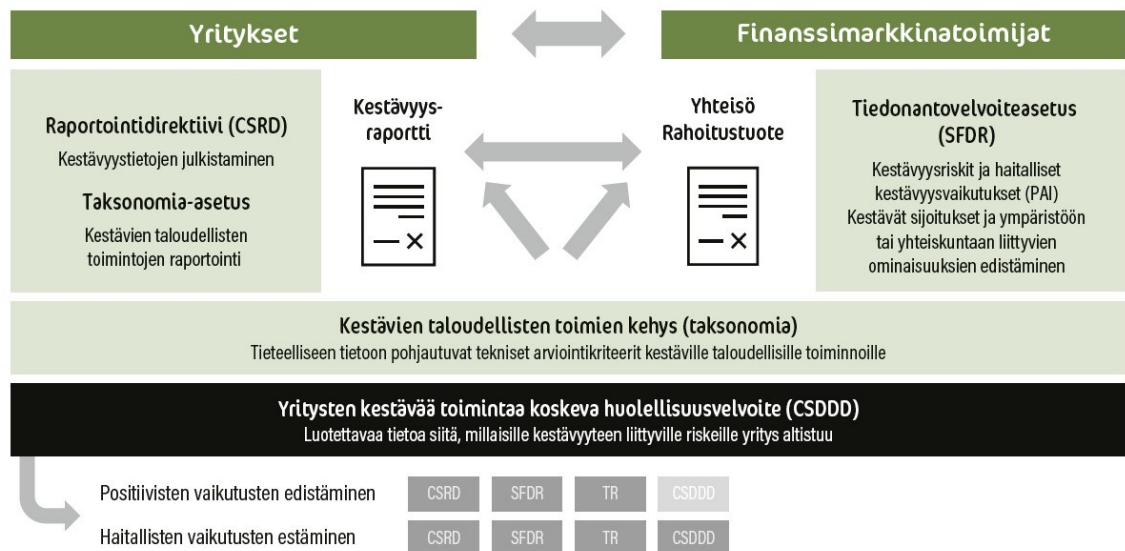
Yritykset

Finanssimarkkinatoimijat

Raportointidirektiivi (CSRD)
Kestävyystietojen julkistaminen

Taksonomia-asetus
Kestävien taloudellisten toimintojen raportointi

Kestävyysraportti

Yhteisö
Rahoitustuote

Tiedonantovelvoiteasetus (SFDR)
Kestävyysriskit ja haitalliset kestävyysvaikutukset (PAI)
Kestävät sijoitukset ja ympäristöön tai yhteiskuntaan liittyvien ominaisuuksien edistäminen

Kestävien taloudellisten toimien kehys (taksonomia)
Tieteelliseen tietoon pohjautuvat tekniset arviointikriteerit kestäville taloudellisille toiminnoille

Yritysten kestävää toimintaa koskeva huolellisuusvelvoite (CSDDD)
Luotettavaa tietoa siitä, millaisille kestävyyteen liittyville riskeille yritys altistuu

| Positiivisten vaikutusten edistäminen | CSRD | SFDR | TR | CSDDD |
| Haitallisten vaikutusten estäminen | CSRD | SFDR | TR | CSDDD |